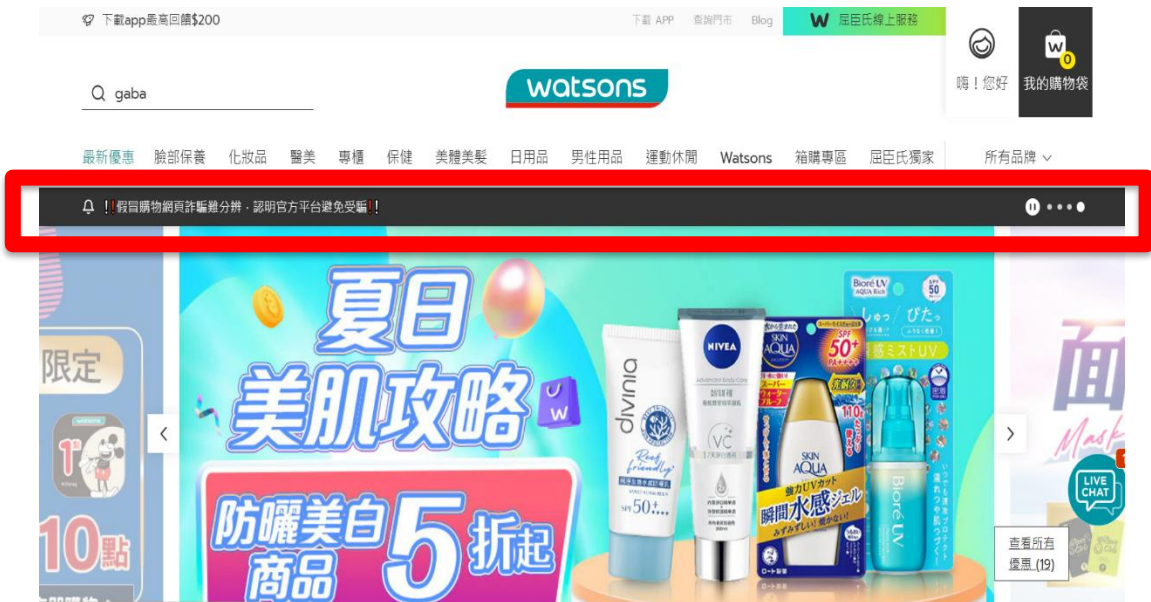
下載app最高回贈$200

下載 APP　查詢門市　Blog　W 屈臣氏線上服務

嗨！您好　0 我的購物袋

gaba

watsons

最新優惠　臉部保養　化妝品　醫美　專櫃　保健　美體美髮　日用品　男性用品　運動休閒　Watsons　箱購專區　屈臣氏獨家　所有品牌

!!假冒購物網頁詐騙難分辨，認明官方平台避免受騙!!

限定

10點

夏日 美肌攻略

防曬美白商品 5折起

divinia Reef friendly SPF 50

NIVEA

SKIN AQUA 50+ 瞬間水感ジェル

Bioré UV AQUA Rich 50

面 Mask

LIVE CHAT

查看所有優惠 (19)